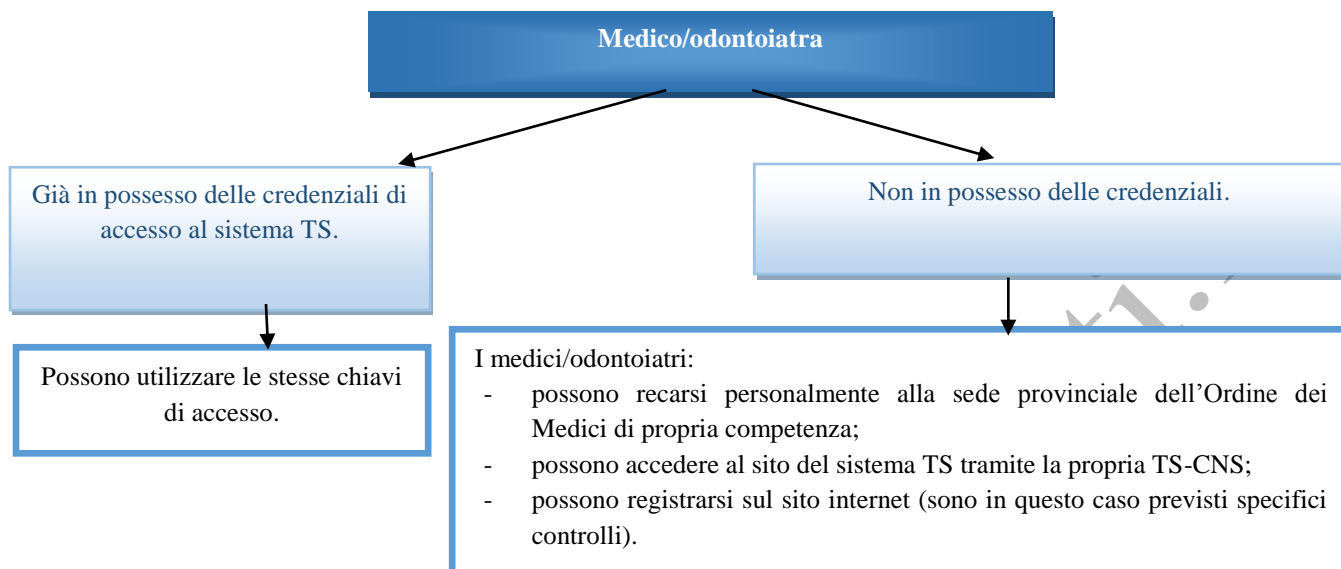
Medico/odontoiatra

Già in possesso delle credenziali di accesso al sistema TS.

Non in possesso delle credenziali.

Possono utilizzare le stesse chiavi di accesso.

I medici/odontoiatri:
- possono recarsi personalmente alla sede provinciale dell'Ordine dei Medici di propria competenza;
- possono accedere al sito del sistema TS tramite la propria TS-CNS;
- possono registrarsi sul sito internet (sono in questo caso previsti specifici controlli).